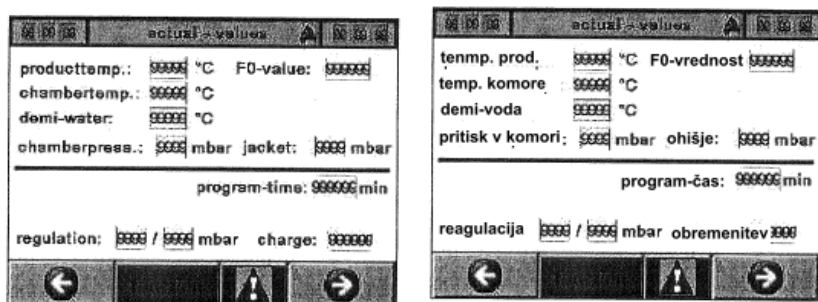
88 88 88 actual - values 88 88 88

producttemp.: 99999 °C F0-value: 999999
chambertemp.: 99999 °C
demi-water: 99999 °C
chamberpress.: 9999 mbar jacket: 9999 mbar

program-time: 999999 min

regulation: 9999 / 9999 mbar charge: 999999

88 88 88 actual - values 88 88 88

tenmp. prod. 99999 °C F0-vrednost 999999
temp. komore 99999 °C
demi-voda 99999 °C
pritisk v komori: 9999 mbar ohišje: 9999 mbar

program-čas: 999999 min

reagulacija 9999 / 9999 mbar obremenitev 9999